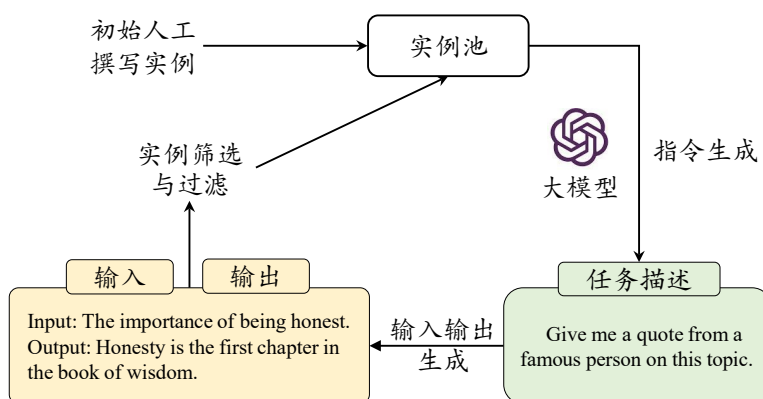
初始人工撰写实例

实例池

指令生成

大模型

实例筛选与过滤

输入

输出

Input: The importance of being honest.
Output: Honesty is the first chapter in the book of wisdom.

输入输出生成

任务描述

Give me a quote from a famous person on this topic.